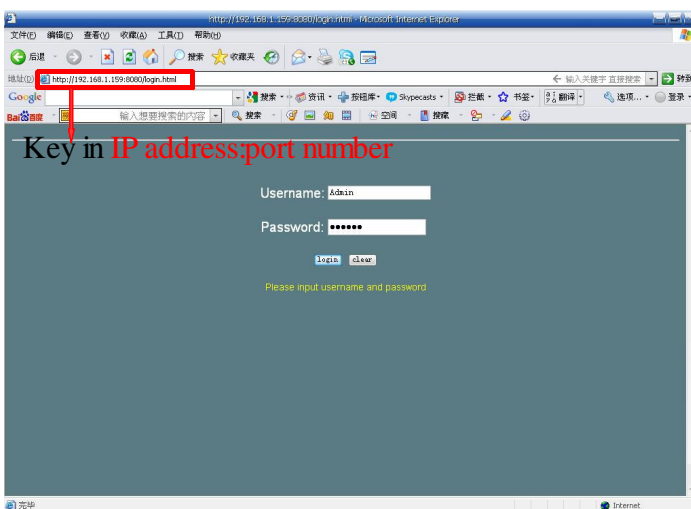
http://192.168.1.159:8080/login.html - Microsoft Internet Explorer

文件(F) 编辑(E) 查看(V) 收藏(A) 工具(T) 帮助(H)

后退 搜索 收藏夹

地址(D) http://192.168.1.159:8080/login.html

输入关键字 直接搜索 转到

Google 搜索 资讯 按钮库 Skypecasts 拦截 书签 翻译 选项 登录

Bai百度 输入想要搜索的内容 搜索 空间 搜藏

Key in IP address:port number

Username: Admin

Password: ••••••

login clear

Please input username and password

完毕

Internet